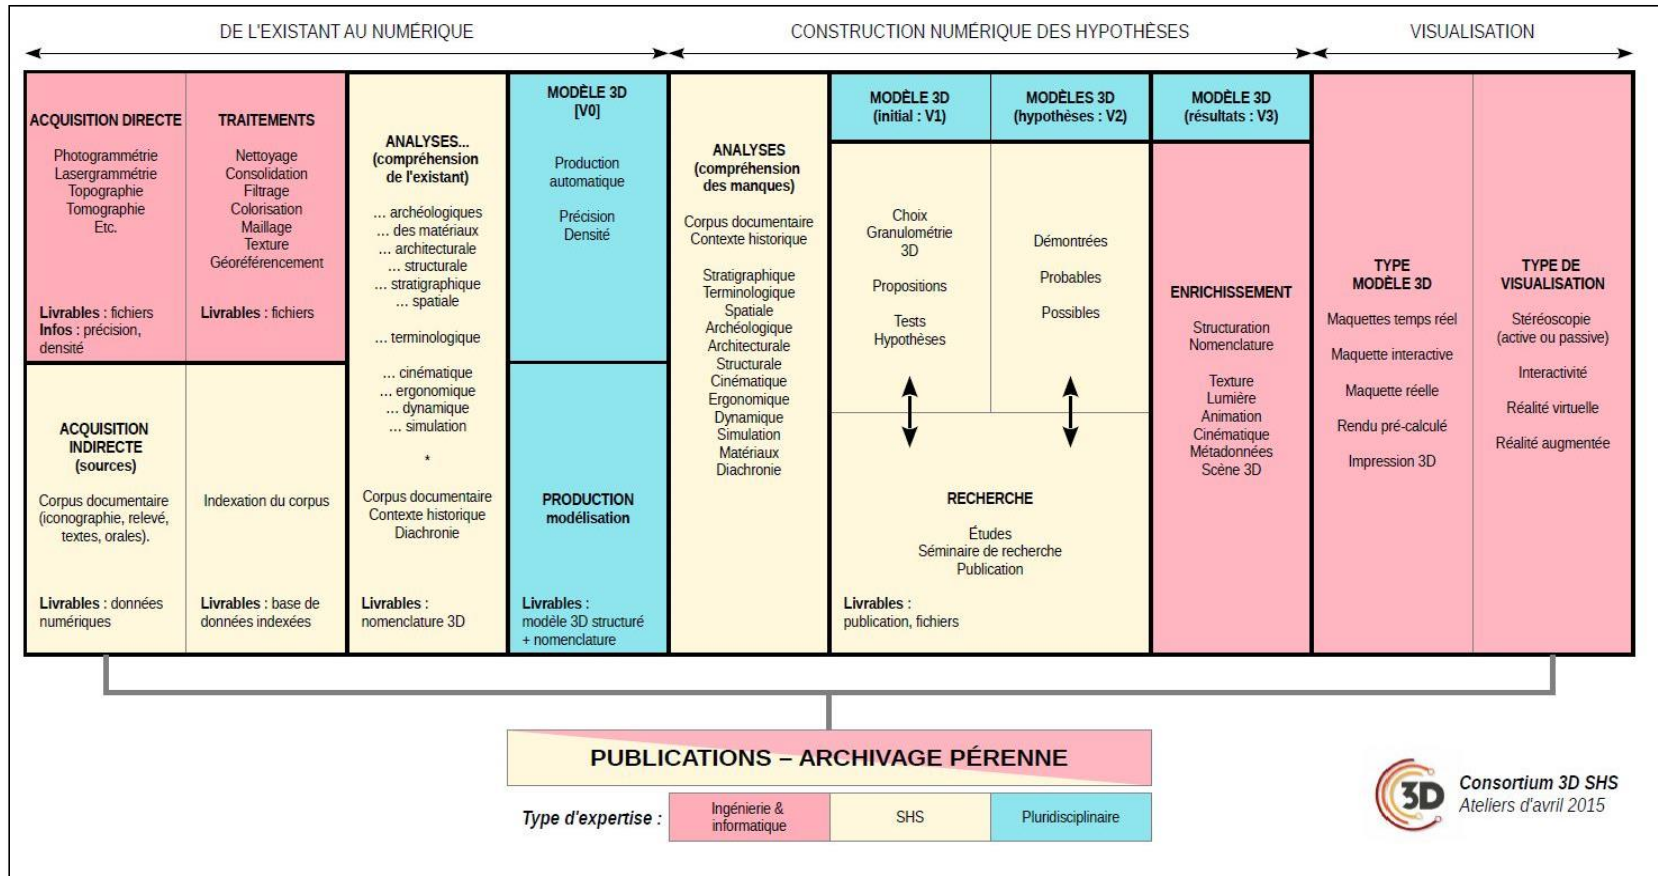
DE L'EXISTANT AU NUMÉRIQUE

CONSTRUCTION NUMÉRIQUE DES HYPOTHÈSES

VISUALISATION

ACQUISITION DIRECTE

Photogrammétrie
Lasergrammétrie
Topographie
Tomographie
Etc.

Livrables : fichiers
Infos : précision, densité

TRAITEMENTS

Nettoyage
Consolidation
Filtrage
Colorisation
Maillage
Texture
Géoréférencement

Livrables : fichiers

ACQUISITION INDIRECTE (sources)

Corpus documentaire (iconographie, relevé, textes, orales).

Livrables : données numériques

Indexation du corpus

Livrables : base de données indexées

ANALYSES... (compréhension de l'existant)

... archéologiques
... des matériaux
... architecturale
... structurale
... stratigraphique
... spatiale

... terminologique

... cinématique
... ergonomique
... dynamique
... simulation

*

Corpus documentaire
Contexte historique
Diachronie

Livrables : nomenclature 3D

MODÈLE 3D [V0]

Production automatique

Précision
Densité

PRODUCTION modélisation

Livrables : modèle 3D structuré + nomenclature

ANALYSES (compréhension des manques)

Corpus documentaire
Contexte historique

Stratigraphique
Terminologique
Spatiale
Archéologique
Architecturale
Structurale
Cinématique
Ergonomique
Dynamique
Simulation
Matériaux
Diachronie

MODÈLE 3D (initial : V1)

Choix
Granulométrie
3D

Propositions

Tests
Hypothèses

MODÈLES 3D (hypothèses : V2)

Démontrées

Probables

Possibles

RECHERCHE

Études
Séminaire de recherche
Publication

Livrables : publication, fichiers

MODÈLE 3D (résultats : V3)

ENRICHISSEMENT

Structuration
Nomenclature

Texture
Lumière
Animation
Cinématique
Métadonnées
Scène 3D

TYPE MODÈLE 3D

Maquettes temps réel

Maquette interactive

Maquette réelle

Rendu pré-calculé

Impression 3D

TYPE DE VISUALISATION

Stéréoscopie (active ou passive)

Interactivité

Réalité virtuelle

Réalité augmentée

PUBLICATIONS – ARCHIVAGE PÉRENNE

Type d'expertise :

| Ingénierie & informatique | SHS | Pluridisciplinaire |
|---|---|---|

3D
Consortium 3D SHS
Ateliers d'avril 2015